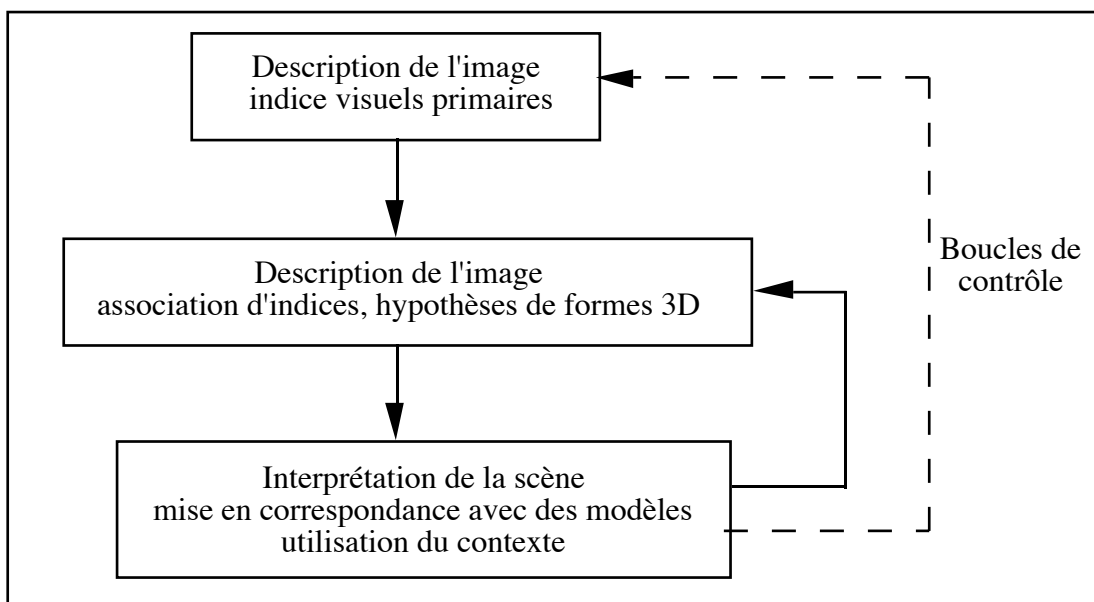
Description de l'image
indice visuels primaires

Description de l'image
association d'indices, hypothèses de formes 3D

Interprétation de la scène
mise en correspondance avec des modèles
utilisation du contexte

Boucles de contrôle